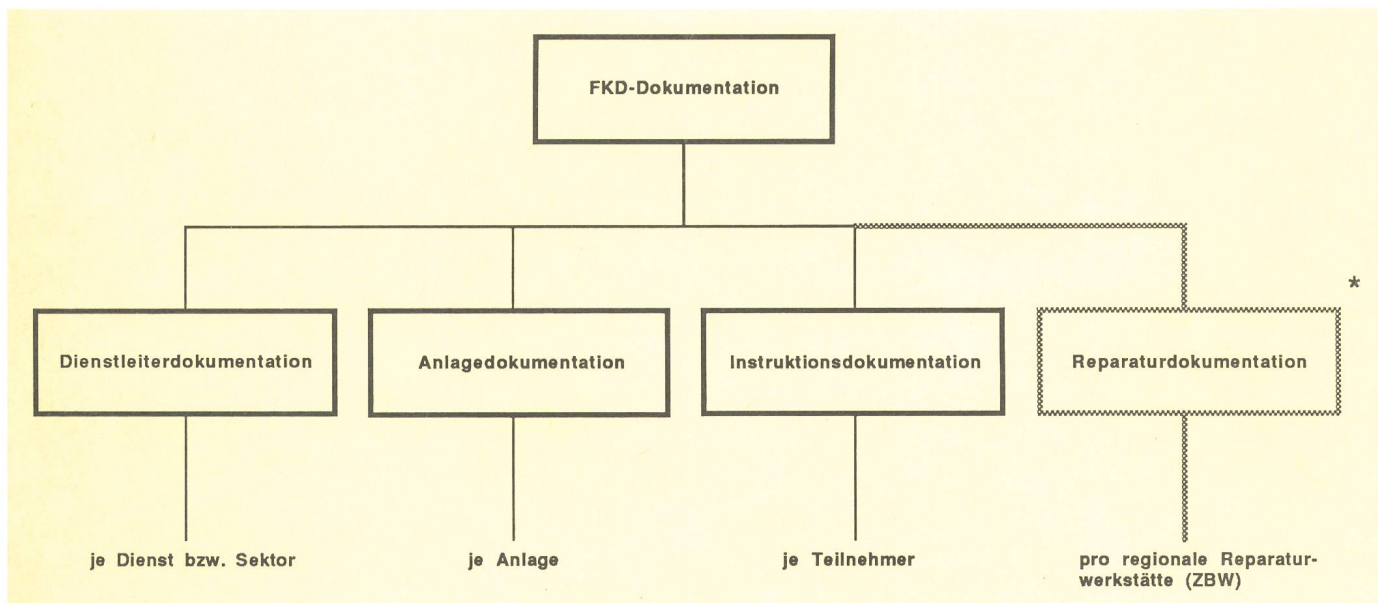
FKD-Dokumentation

Dienstleiterdokumentation

Anlagedokumentation

Instruktionsdokumentation

Reparaturdokumentation

*

je Dienst bzw. Sektor

je Anlage

je Teilnehmer

pro regionale Reparaturwerkstätte (ZBW)